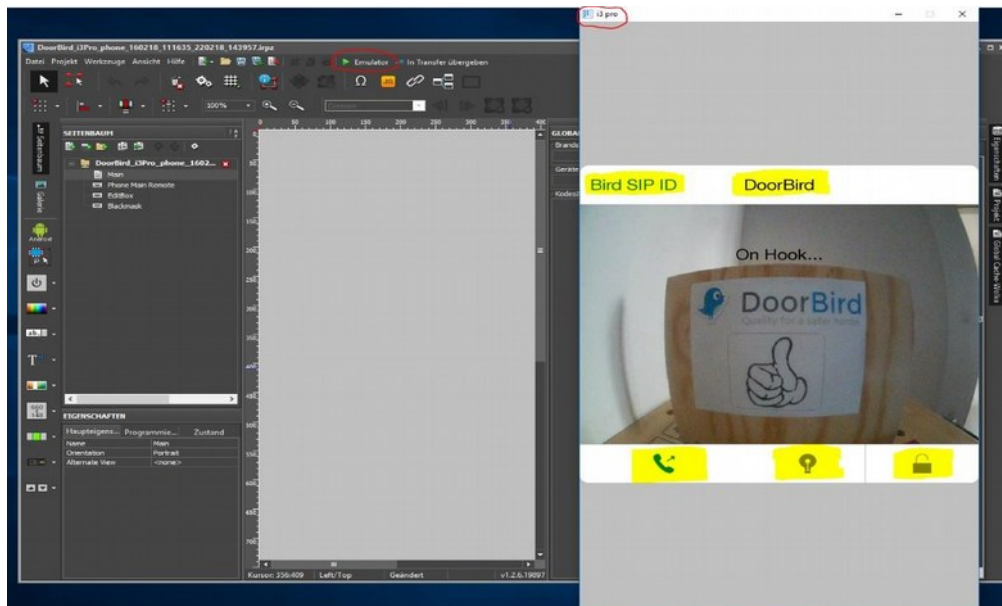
DoorBird_i3Pro_phone_160218_111635_220218_143957.irpz
Datei Projekt Werkzeuge Ansicht Hilfe
Emulator
In Transfer übergeben
100%
SEITENBAUM
DoorBird_i3Pro_phone_1602...
Main
Phone Main Remote
Editbox
Blackmask
Seitenbaum
Galerie
Android
EIGENSCHAFTEN
Haupteigens... Programmie... Zustand
| | |
|---|---|
| Name | Main |
| Orientation | Portrait |
| Alternate View | <none> |
GLOBA
Brands
Geräte
Kodesc
Kursor: 356:409 Left/Top Geändert v1.2.6.19097
Eigenschaften
Projekt
Global Cache Wiza
i3 pro
Bird SIP ID
DoorBird
On Hook...
DoorBird
Quality for a safer home